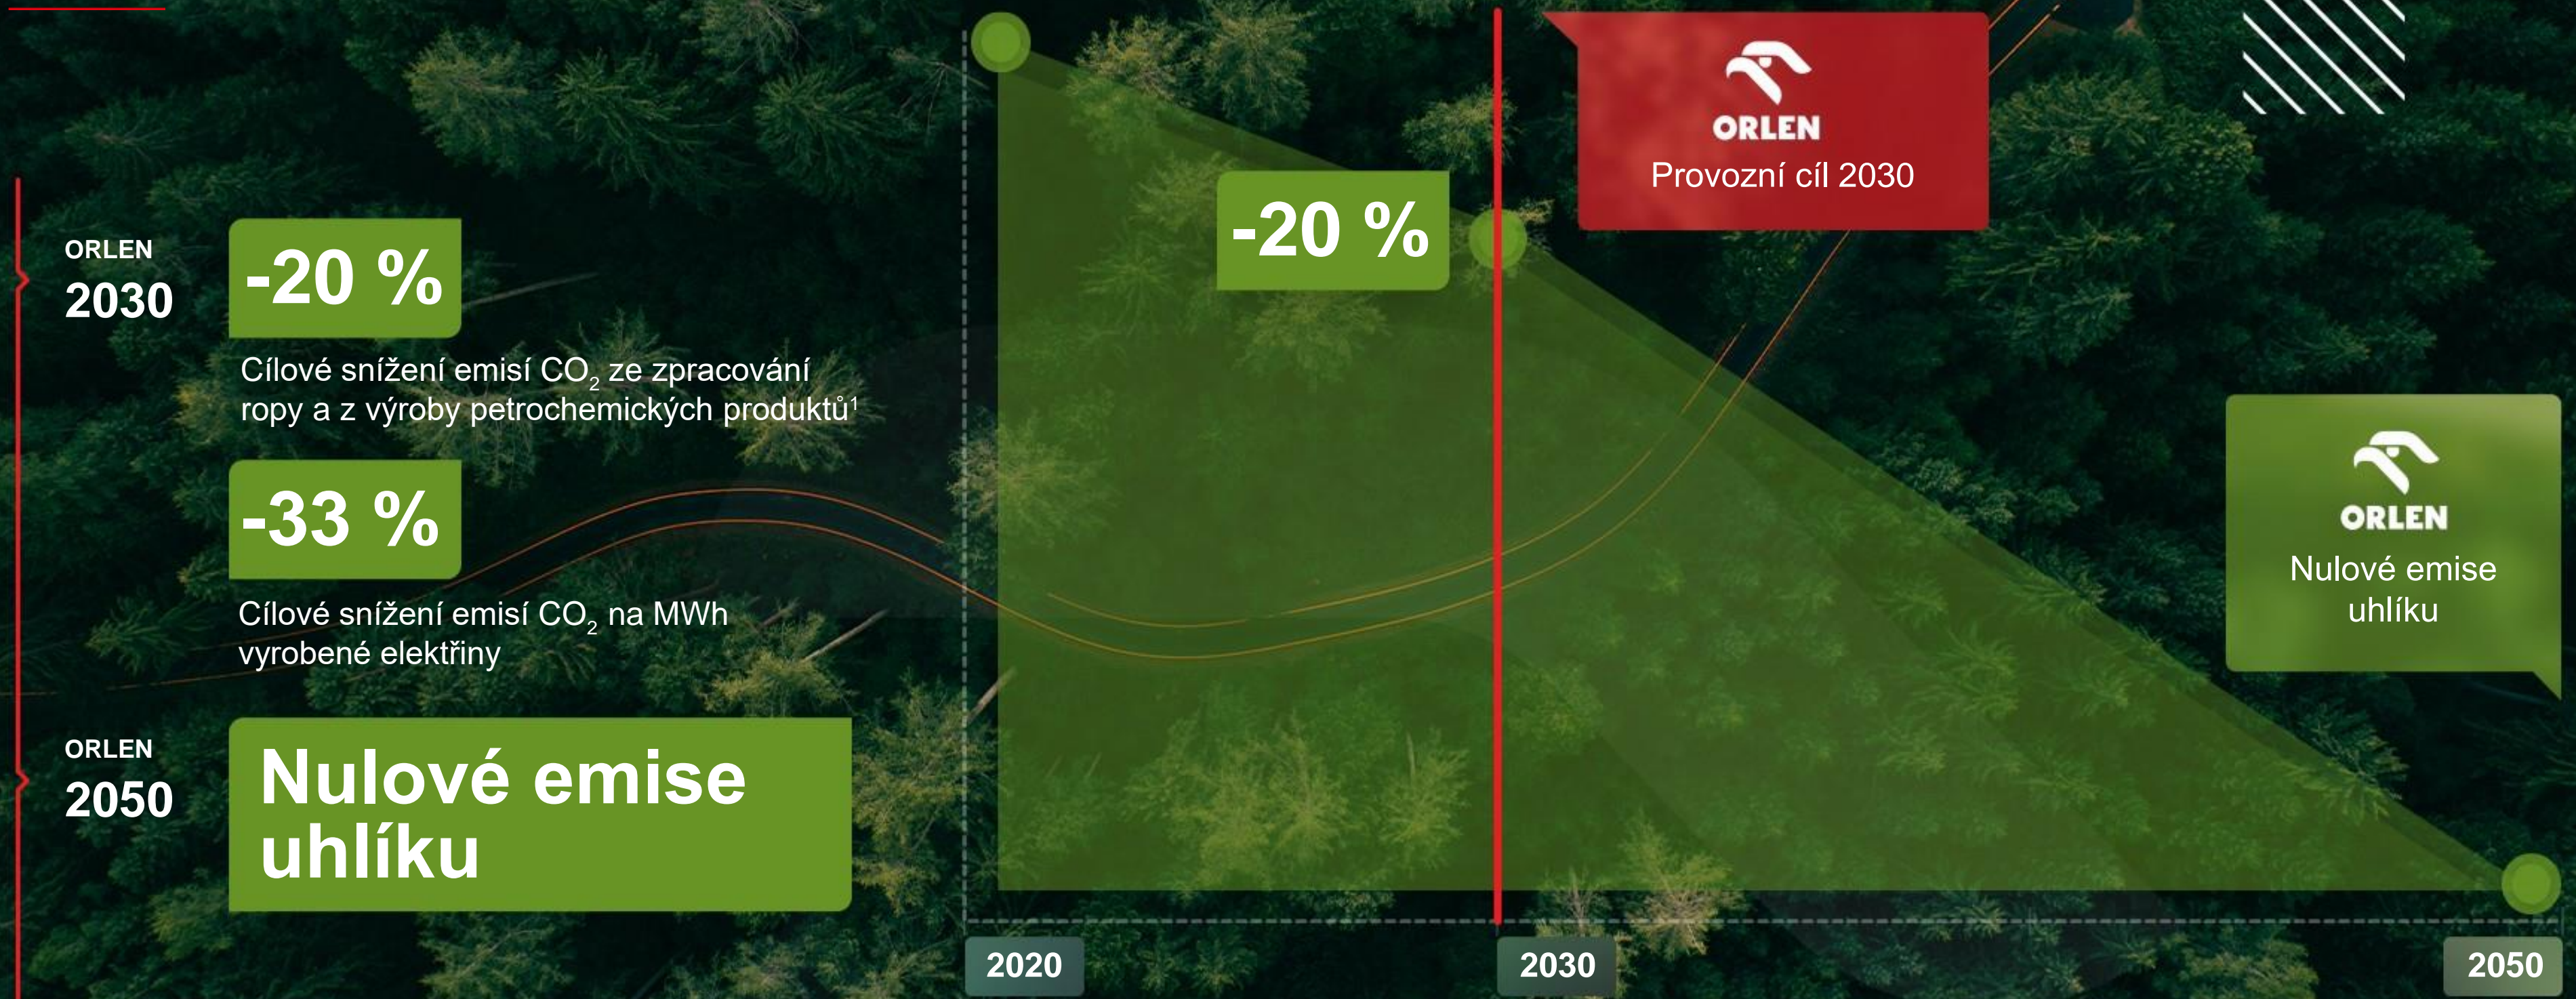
ORLEN
2030

-20 %

Cílové snížení emisí $CO_2$ ze zpracování ropy a z výroby petrochemických produktů$^1$

-33 %

Cílové snížení emisí $CO_2$ na MWh vyrobené elektřiny

ORLEN
2050

Nulové emise uhlíku

-20 %

ORLEN
Provozní cíl 2030

ORLEN
Nulové emise uhlíku

2020

2030

2050